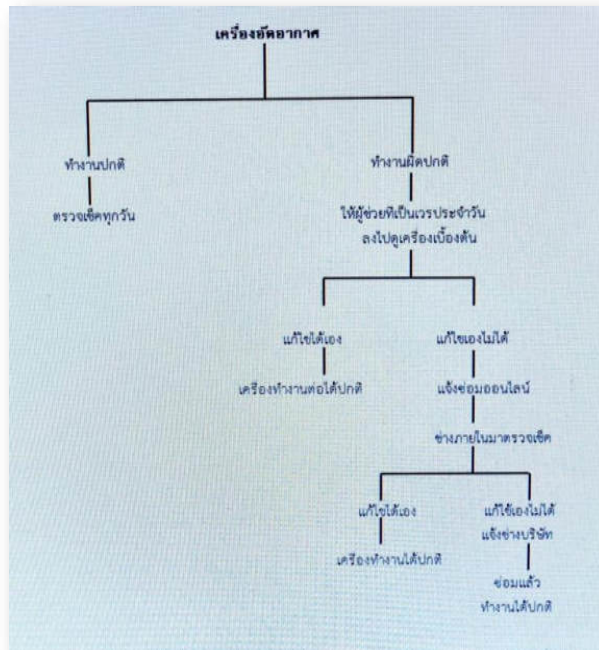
เครื่องอัดอากาศ

ทำงานปกติ

ตรวจเช็คทุกวัน

ทำงานผิดปกติ

ให้ผู้ช่วยที่เป็นเวรประจำวัน ลงไปดูเครื่องเบื้องต้น

แก้ไขได้เอง

เครื่องทำงานต่อได้ปกติ

แก้ไขเองไม่ได้

แจ้งซ่อมออนไลน์

ช่างภายในมาตรวจเช็ค

แก้ไขได้เอง

เครื่องทำงานได้ปกติ

แก้ไขเองไม่ได้ แจ้งช่างบริษัท

ซ่อมแล้ว ทำงานได้ปกติ